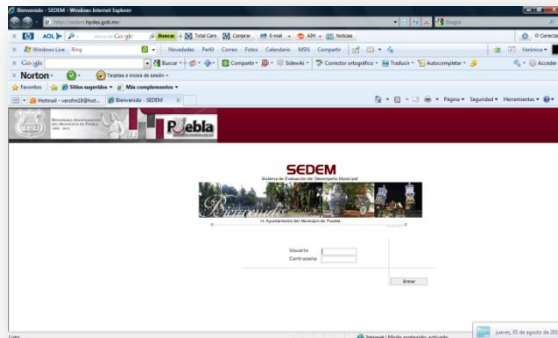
Bienvenido - SEDEM - Windows Internet Explorer

http://sedem.hpuebla.gob.mx/

Google

AOL Buscar Total Care Comprar E-mail API Noticias

Windows Live Bing Novedades Perfil Correo Fotos Calendario MSN Compartir

Google Buscar Compartir Sidewiki Corrector ortográfico Traducir Autocompletar

Norton Tarjetas e inicio de sesión

Favoritos Sitios sugeridos Más complementos

Hotmail - verohn18@hot... Bienvenido - SEDEM

Página Seguridad Herramientas

Puebla

SEDEM

Sistema de Evaluación del Desempeño Municipal

Bienvenido

H. Ayuntamiento del Municipio de Puebla

Usuario

Contraseña

Entrar

Listo

Internet | Modo protegido: activado

jueves, 05 de agosto de 20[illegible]